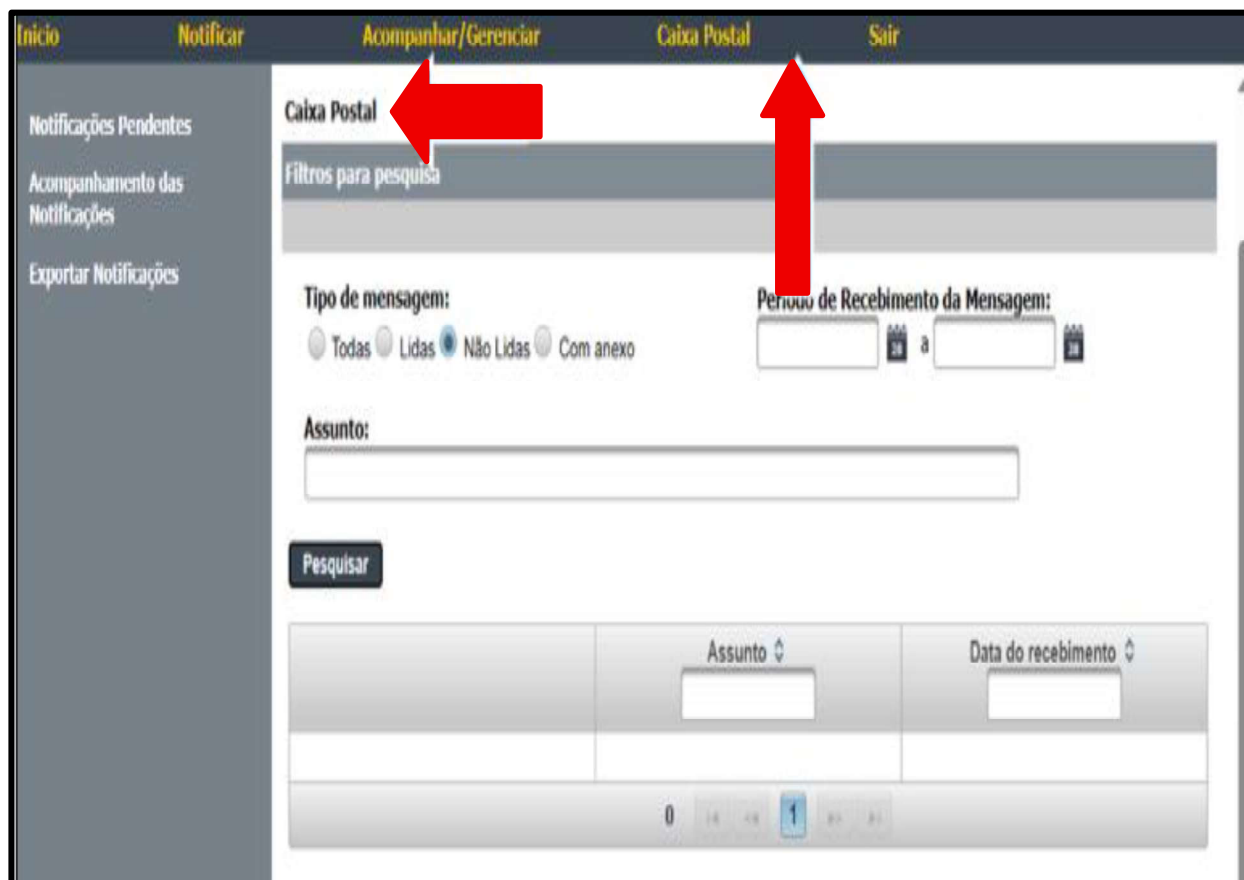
Inicio Notificar Acompanhar/Gerenciar Caixa Postal Sair

Notificações Pendentes

Acompanhamento das Notificações

Exportar Notificações

Caixa Postal

Filtros para pesquisa

Tipo de mensagem:

Todas Lidas Não Lidas Com anexo

Período de Recebimento da Mensagem:

a

Assunto:

Pesquisar

| | Assunto | Data do recebimento |
|---|---|---|
| | | |

0 1